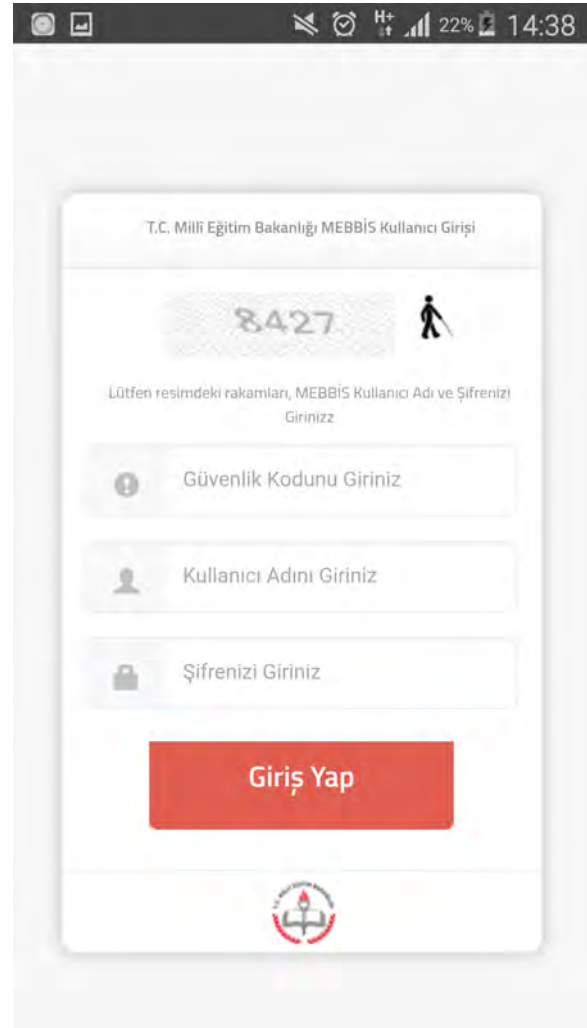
H+ 22% 14:38

T.C. Milli Eğitim Bakanlığı MEBBİS Kullanıcı Girişi

8427

Lütfen resimdeki rakamları, MEBBİS Kullanıcı Adı ve Şifrenizi Girinizz

Güvenlik Kodunu Giriniz

Kullanıcı Adını Giriniz

Şifrenizi Giriniz

Giriş Yap